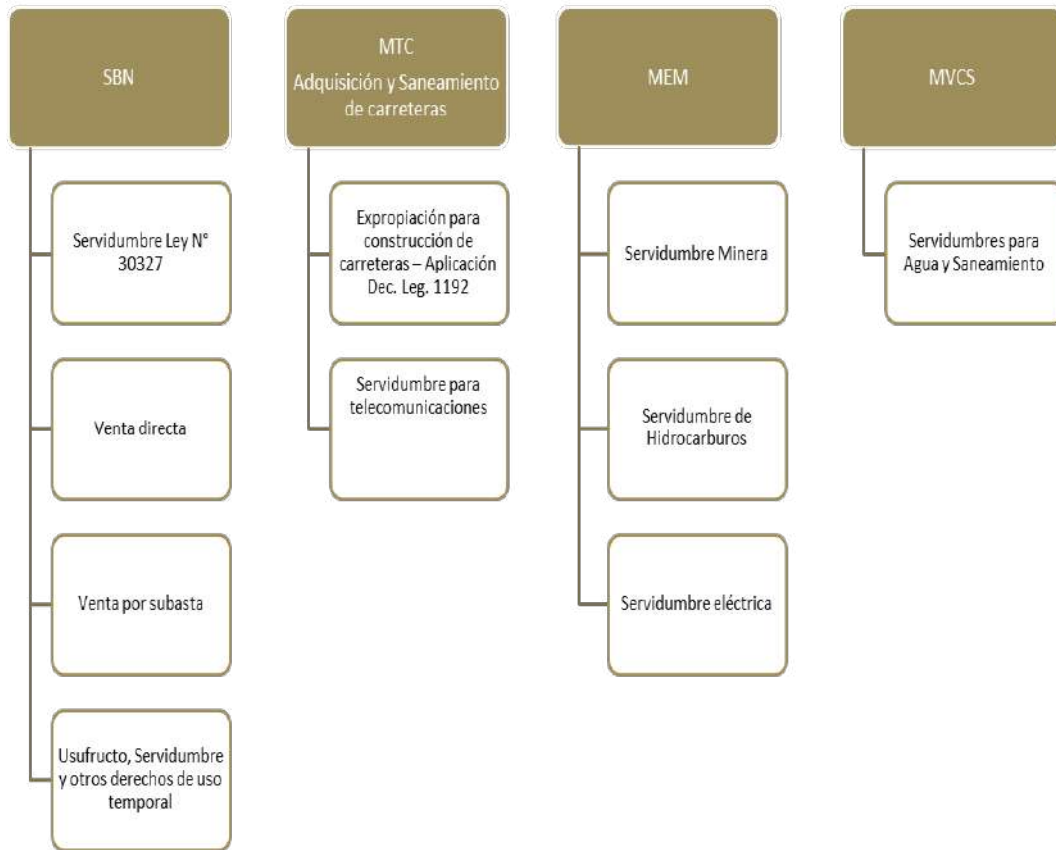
SBN

Servidumbre Ley N° 30327

Venta directa

Venta por subasta

Usufructo, Servidumbre y otros derechos de uso temporal

MTC
Adquisición y Saneamiento de carreteras

Expropiación para construcción de carreteras – Aplicación Dec. Leg. 1192

Servidumbre para telecomunicaciones

MEM

Servidumbre Minera

Servidumbre de Hidrocarburos

Servidumbre eléctrica

MVCS

Servidumbres para Agua y Saneamiento